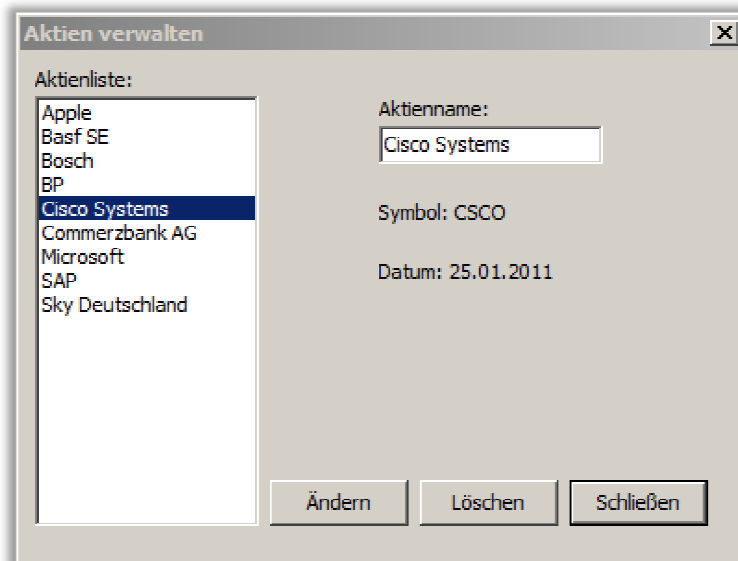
Aktien verwalten
X

Aktienliste:
Apple
Basf SE
Bosch
BP
Cisco Systems
Commerzbank AG
Microsoft
SAP
Sky Deutschland

Aktienname:
Cisco Systems

Symbol: CSCO

Datum: 25.01.2011

Ändern
Löschen
Schließen